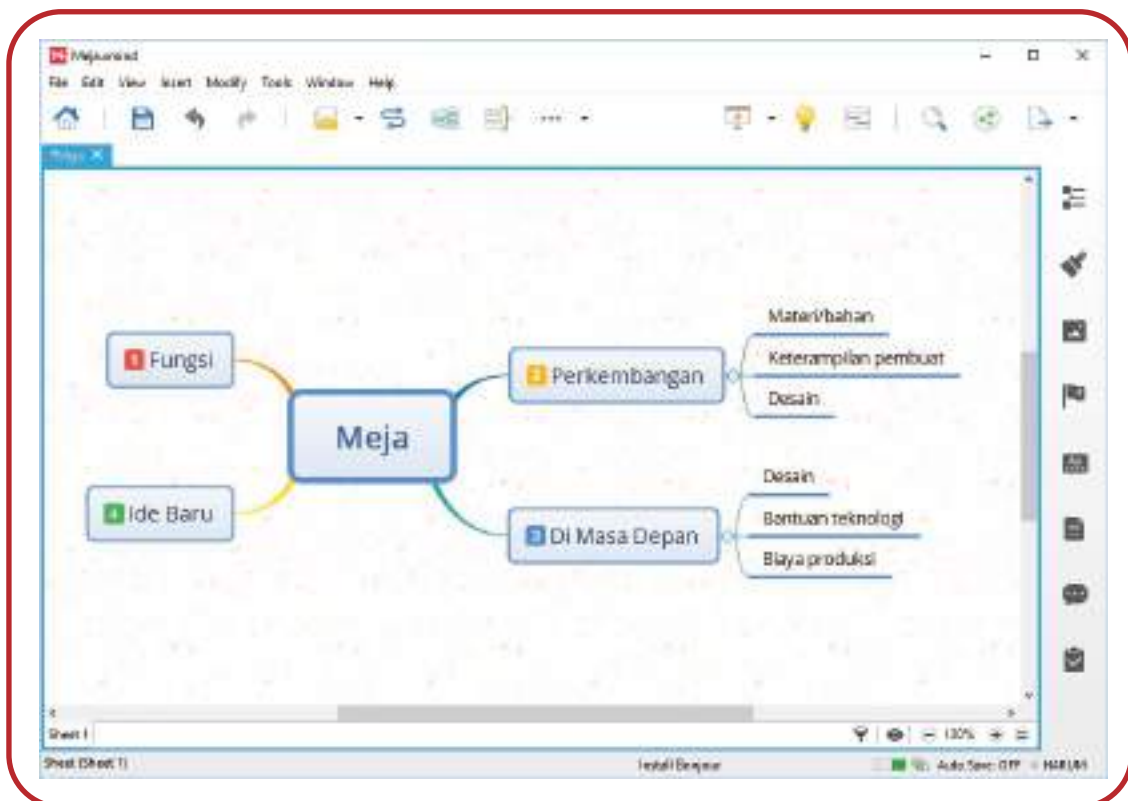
Mejuanind

File Edit View Insert Modify Tools Window Help

Meja

Meja

1 Fungsi

2 Perkembangan

Materi/bahan

Keterampilan pembuat

Desain

3 Di Masa Depan

Desain

Bantuan teknologi

Biaya produksi

4 Ide Baru

Sheet 1

130%

Sheet (Sheet 1)

Install Berjaya

Auto Save: OFF

HARUM